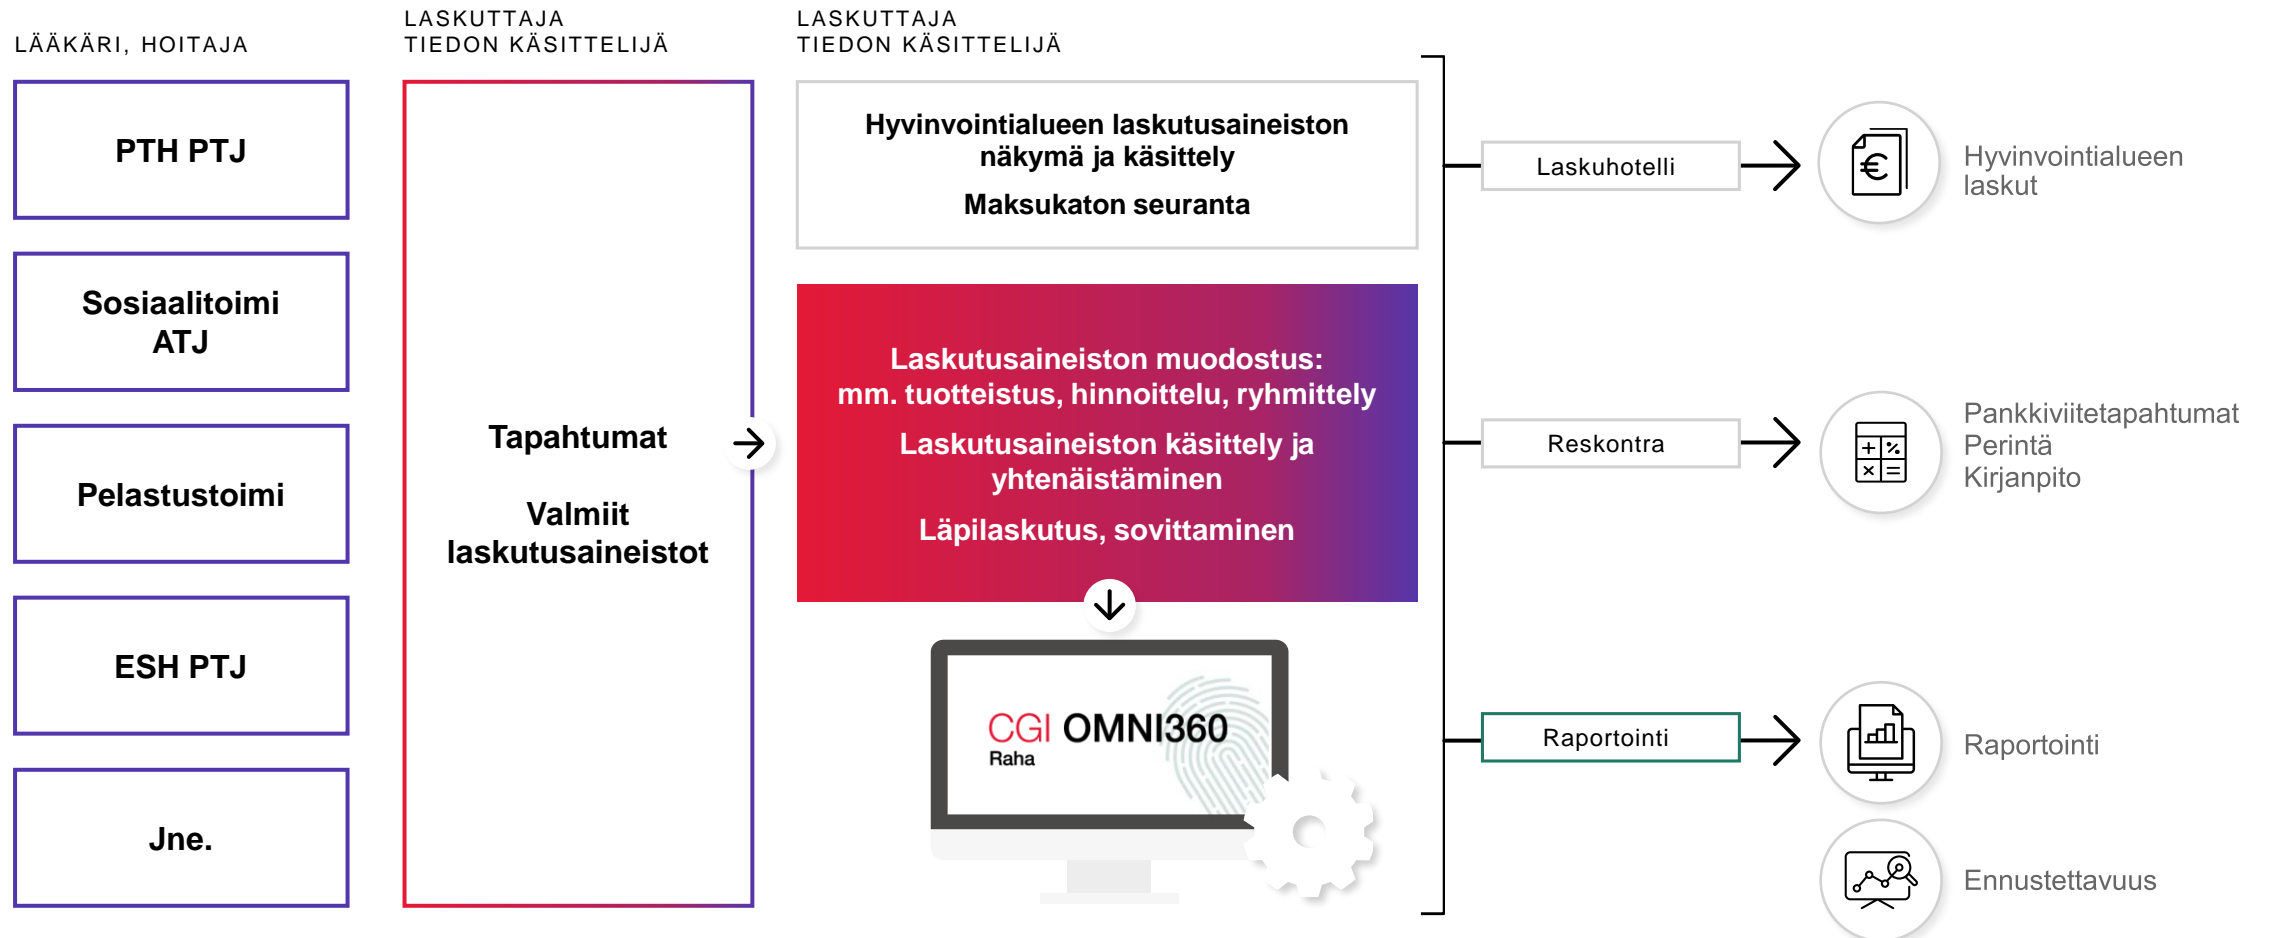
LÄÄKÄRI, HOITAJA

PTH PTJ

Sosiaalitoimi ATJ

Pelastustoimi

ESH PTJ

Jne.

LASKUTTAJA
TIEDON KÄSITTELIJÄ

Tapahtumat

Valmiit laskutusaineistot

LASKUTTAJA
TIEDON KÄSITTELIJÄ

Hyvinvointialueen laskutusaineiston näkymä ja käsittely

Maksukaton seuranta

Laskutusaineiston muodostus: mm. tuotteistus, hinnoittelu, ryhmittely

Laskutusaineiston käsittely ja yhtenäistäminen

Läpilaskutus, sovittaminen

CGI OMNI360
Raha

Laskuhotelli

Hyvinvointialueen laskut

Reskontra

Pankkiviitetapahtumat
Perintä
Kirjanpito

Raportointi

Raportointi

Ennustettavuus